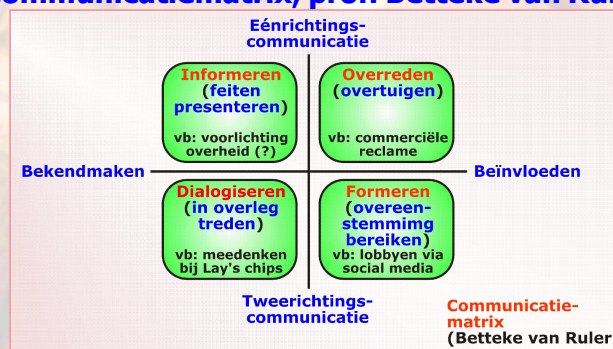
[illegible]ommunicatiematrix, prof. Betteke van Ru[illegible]

Eénrichtings-communicatie

Informeren (feiten presenteren)

vb: voorlichting overheid (?)

Overreden (overtuigen)

vb: commerciële reclame

Bekendmaken

Beïnvloeden

Dialogiseren (in overleg treden)

vb: meedenken bij Lay's chips

Formeren (overeen-stemmimg bereiken)

vb: lobbyen via social media

Tweerichtings-communicatie

Communicatie-matrix (Betteke van Ruler